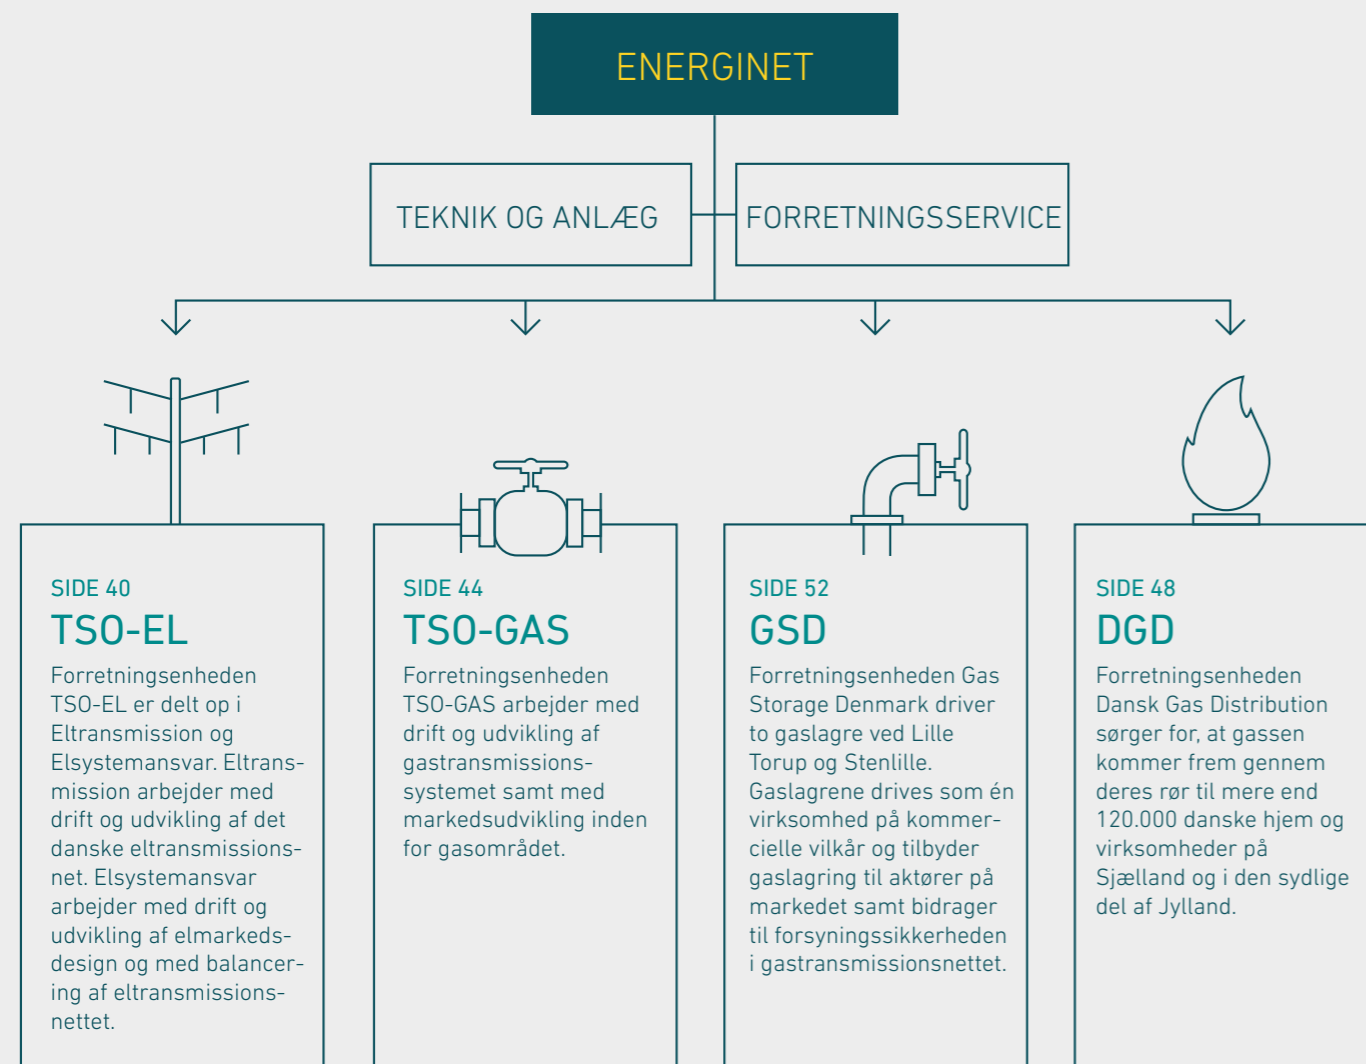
ENERGINET

TEKNIK OG ANLÆG

FORRETNINGSSERVICE

SIDE 40
TSO-EL
Forretningsenheden TSO-EL er delt op i Eltransmission og Elsystemansvar. Eltransmission arbejder med drift og udvikling af det danske eltransmissionsnet. Elsystemansvar arbejder med drift og udvikling af elmarkedsdesign og med balancering af eltransmissionsnettet.

SIDE 44
TSO-GAS
Forretningsenheden TSO-GAS arbejder med drift og udvikling af gastransmissionssystemet samt med markedsudvikling inden for gasområdet.

SIDE 52
GSD
Forretningsenheden Gas Storage Denmark driver to gaslagre ved Lille Torup og Stenlille. Gaslagrene drives som én virksomhed på kommercielle vilkår og tilbyder gaslagring til aktører på markedet samt bidrager til forsyningssikkerheden i gastransmissionsnettet.

SIDE 48
DGD
Forretningsenheden Dansk Gas Distribution sørger for, at gassen kommer frem gennem deres rør til mere end 120.000 danske hjem og virksomheder på Sjælland og i den sydlige del af Jylland.